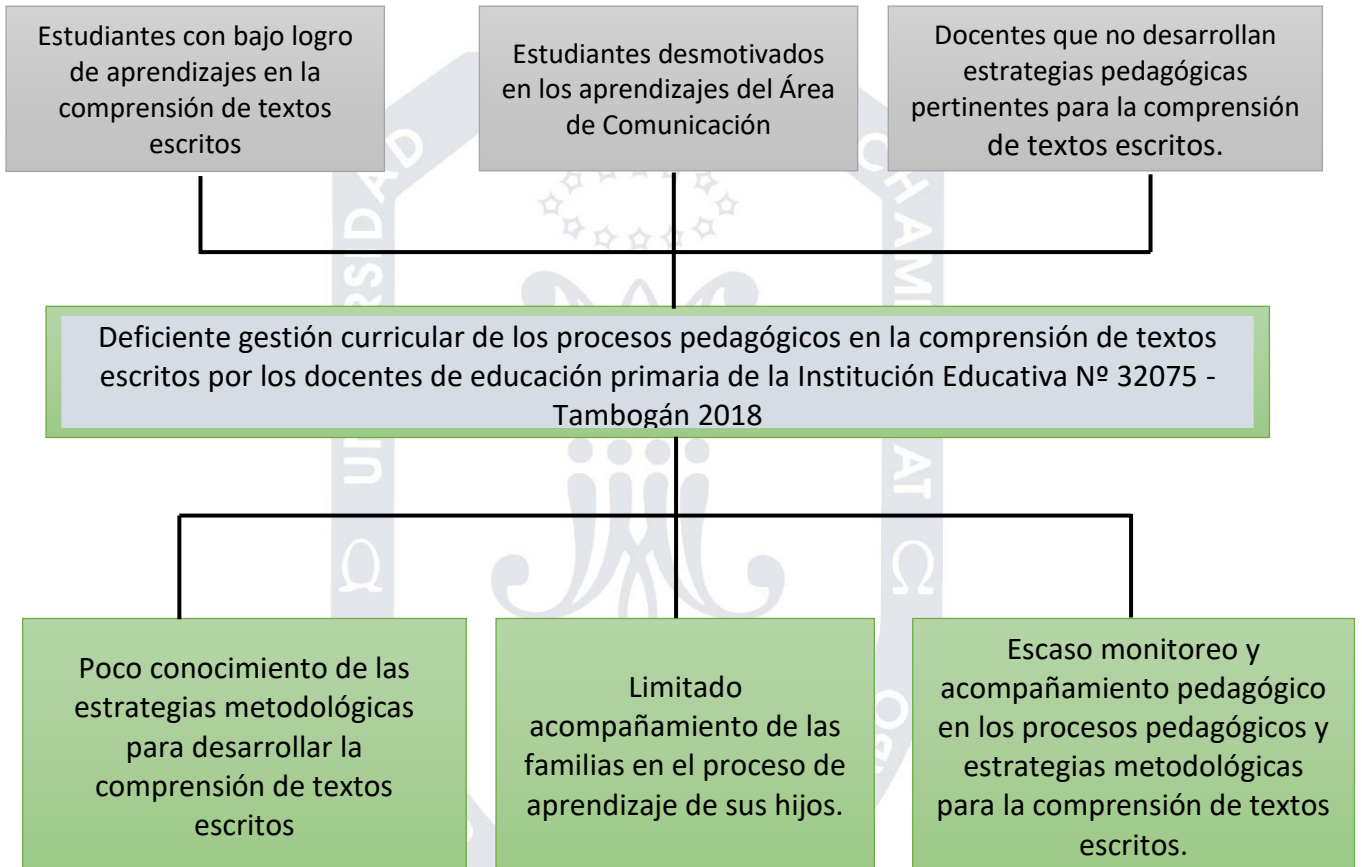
Estudiantes con bajo logro de aprendizajes en la comprensión de textos escritos

Estudiantes desmotivados en los aprendizajes del Área de Comunicación

Docentes que no desarrollan estrategias pedagógicas pertinentes para la comprensión de textos escritos.

Deficiente gestión curricular de los procesos pedagógicos en la comprensión de textos escritos por los docentes de educación primaria de la Institución Educativa Nº 32075 - Tambogán 2018

Poco conocimiento de las estrategias metodológicas para desarrollar la comprensión de textos escritos

Limitado acompañamiento de las familias en el proceso de aprendizaje de sus hijos.

Escaso monitoreo y acompañamiento pedagógico en los procesos pedagógicos y estrategias metodológicas para la comprensión de textos escritos.